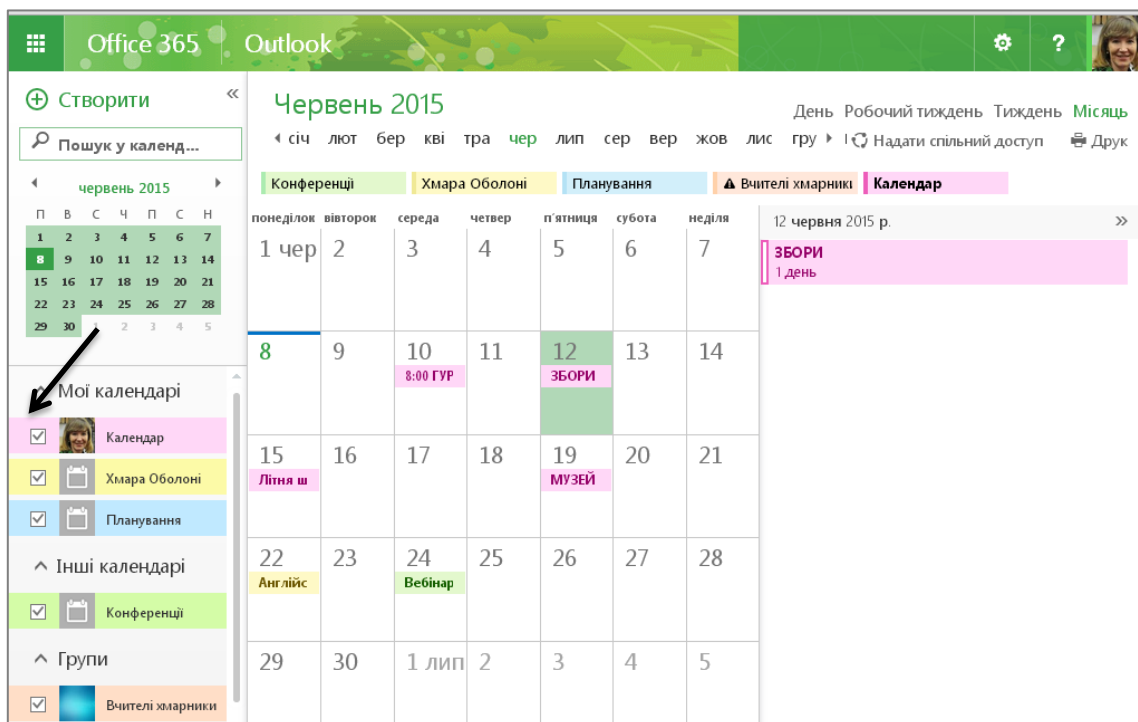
Office 365 Outlook

⊕ Створити «

Пошук у календ...

червень 2015

| п | в | с | ч | п | с | н |
|---|---|---|---|---|---|---|
| 1 | 2 | 3 | 4 | 5 | 6 | 7 |
| 8 | 9 | 10 | 11 | 12 | 13 | 14 |
| 15 | 16 | 17 | 18 | 19 | 20 | 21 |
| 22 | 23 | 24 | 25 | 26 | 27 | 28 |
| 29 | 30 | 1 | 2 | 3 | 4 | 5 |

Мої календарі

Календар

Хмара Оболоні

Планування

Інші календарі

Конференції

Групи

Вчителі хмарники

Червень 2015

День Робочий тиждень Тиждень Місяць

січ лют бер кві тра чер лип сер вер жов лис гру Надати спільний доступ Друк

Конференції Хмара Оболоні Планування Вчителі хмарникі Календар

| понеділок | вівторок | середа | четвер | п'ятниця | субота | неділя |
|---|---|---|---|---|---|---|
| 1 чер | 2 | 3 | 4 | 5 | 6 | 7 |
| 8 | 9 | 10 8:00 ГУР | 11 | 12 ЗБОРИ | 13 | 14 |
| 15 Літня ш | 16 | 17 | 18 | 19 МУЗЕЙ | 20 | 21 |
| 22 Англійс | 23 | 24 Вебінар | 25 | 26 | 27 | 28 |
| 29 | 30 | 1 лип | 2 | 3 | 4 | 5 |

12 червня 2015 р. »

ЗБОРИ
1 день